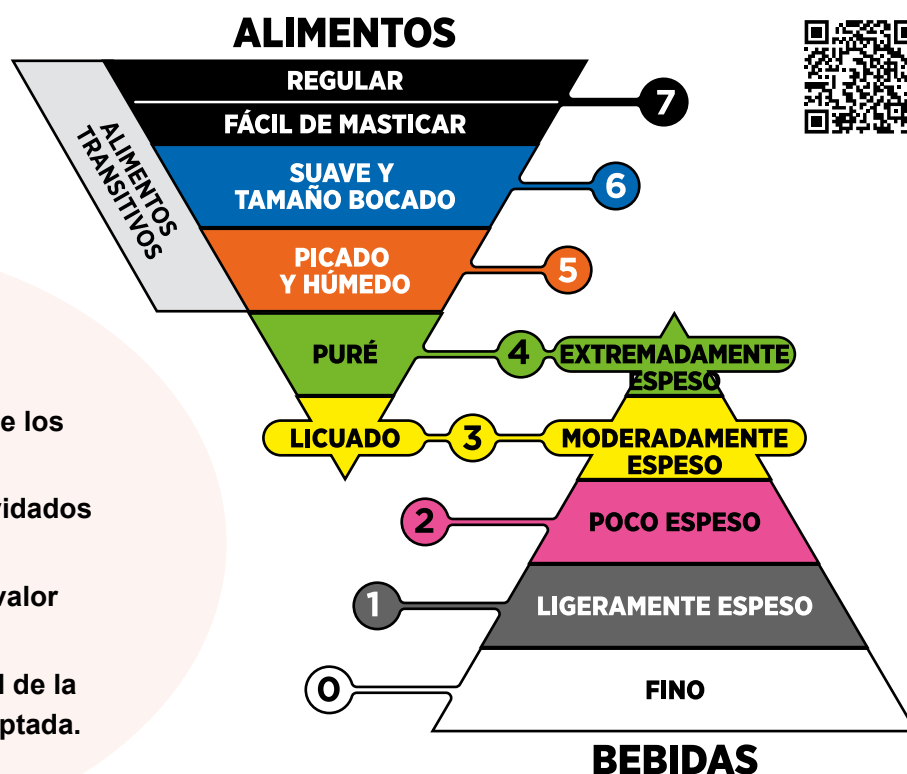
ALIMENTOS

REGULAR
FÁCIL DE MASTICAR
7
SUAVE Y TAMAÑO BOCADO
6
PICADO Y HÚMEDO
5
PURÉ
4
EXTREMADAMENTE ESPESO
LICUADO
3
MODERADAMENTE ESPESO
2
POCO ESPESO
1
LIGERAMENTE ESPESO
0
FINO

ALIMENTOS TRANSITIVOS

BEBIDAS

e los

vidados

valor

l de la
ptada.